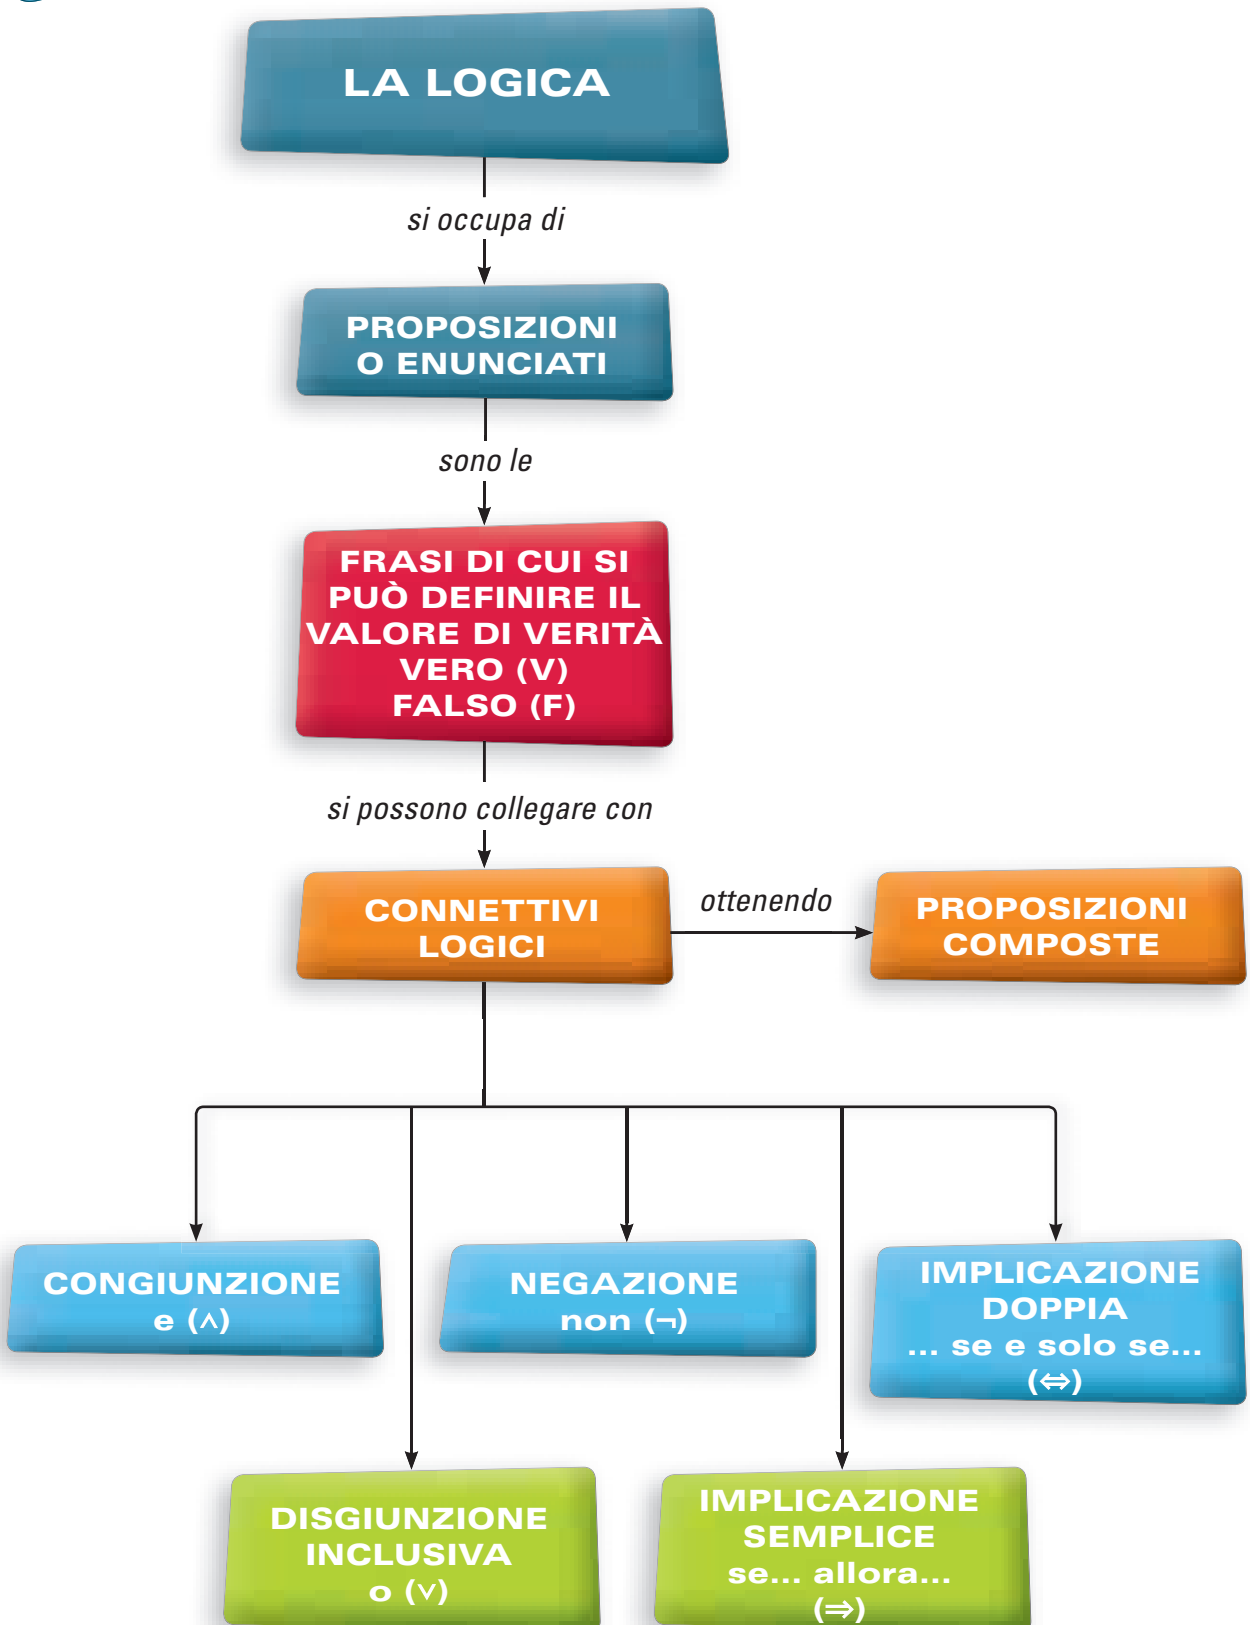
LA LOGICA

si occupa di

PROPOSIZIONI O ENUNCIATI

sono le

FRASI DI CUI SI PUÒ DEFINIRE IL VALORE DI VERITÀ VERO (V) FALSO (F)

si possono collegare con

CONNETTIVI LOGICI

ottenendo

PROPOSIZIONI COMPOSTE

CONGIUNZIONE e ($\wedge$)

NEGAZIONE non ($\neg$)

IMPLICAZIONE DOPPIA … se e solo se… ($\Leftrightarrow$)

DISGIUNZIONE INCLUSIVA o ($\vee$)

IMPLICAZIONE SEMPLICE se… allora… ($\Rightarrow$)